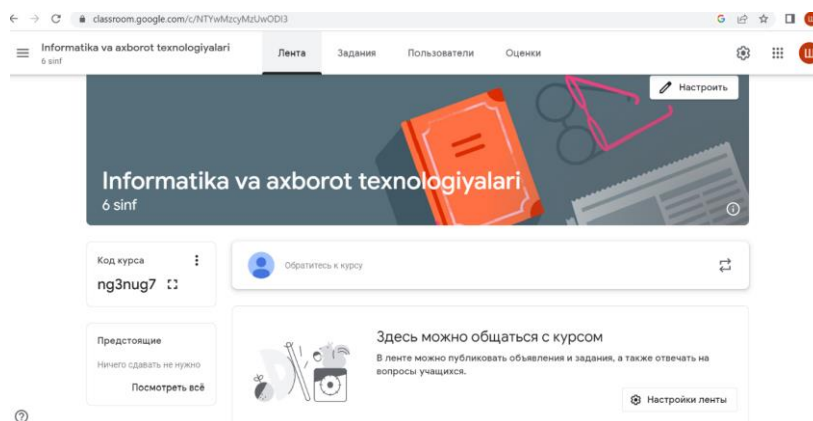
classroom.google.com/c/NTYwMzcyMzUwODI3

Informatika va axborot texnologiyalari
6 sinf

Лента Задания Пользователи Оценки

Настроить

Informatika va axborot texnologiyalari
6 sinf

Код курса
ng3nug7

Обратитесь к курсу

Предстоящие
Ничего сдавать не нужно
Посмотреть всё

Здесь можно общаться с курсом
В ленте можно публиковать объявления и задания, а также отвечать на вопросы учащихся.

Настройки ленты